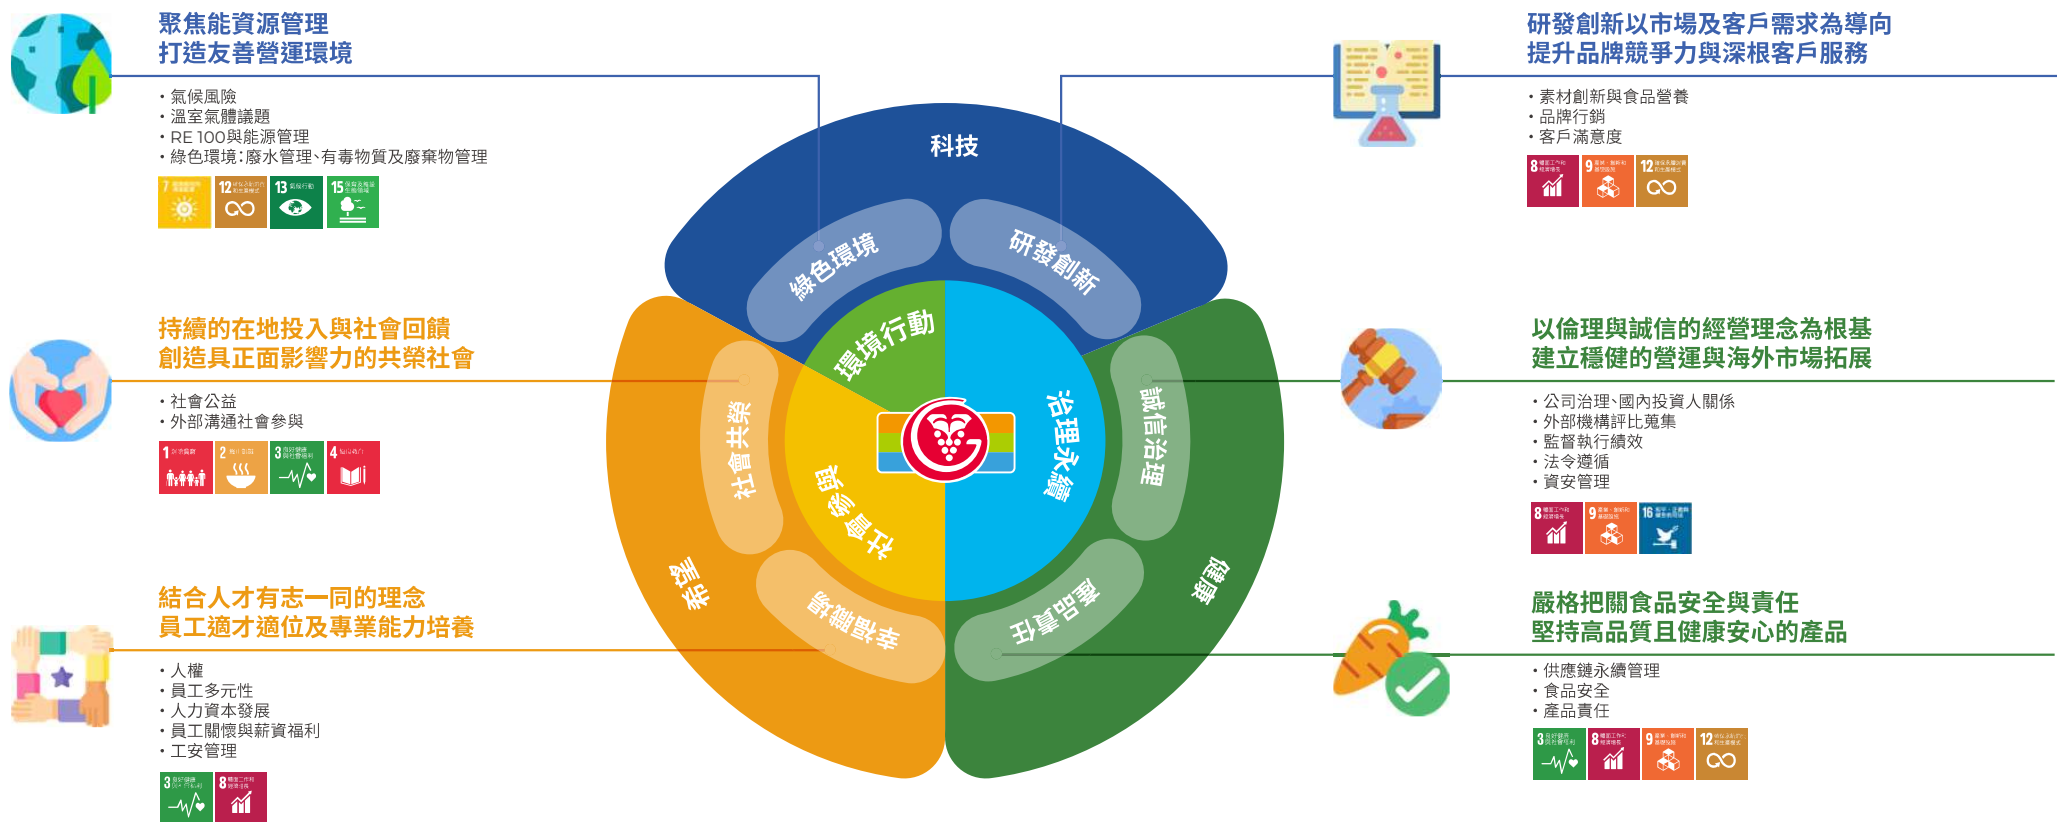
聚焦能資源管理
打造友善營運環境

• 氣候風險
• 溫室氣體議題
• RE 100與能源管理
• 綠色環境:廢水管理、有毒物質及廢棄物管理

7 12 13 15

持續的在地投入與社會回饋
創造具正面影響力的共榮社會

• 社會公益
• 外部溝通社會參與

1 2 3 4

結合人才有志一同的理念
員工適才適位及專業能力培養

• 人權
• 員工多元性
• 人力資本發展
• 員工關懷與薪資福利
• 工安管理

3 8

科技
綠色環境
研發創新
環境行動
社會共榮
社會參與
治理永續
誠信治理
幸福職場
產品責任
幸福
健康

研發創新以市場及客戶需求為導向
提升品牌競爭力與深根客戶服務

• 素材創新與食品營養
• 品牌行銷
• 客戶滿意度

8 9 12

以倫理與誠信的經營理念為根基
建立穩健的營運與海外市場拓展

• 公司治理、國內投資人關係
• 外部機構評比蒐集
• 監督執行績效
• 法令遵循
• 資安管理

8 9 16

嚴格把關食品安全與責任
堅持高品質且健康安心的產品

• 供應鏈永續管理
• 食品安全
• 產品責任

3 8 9 12